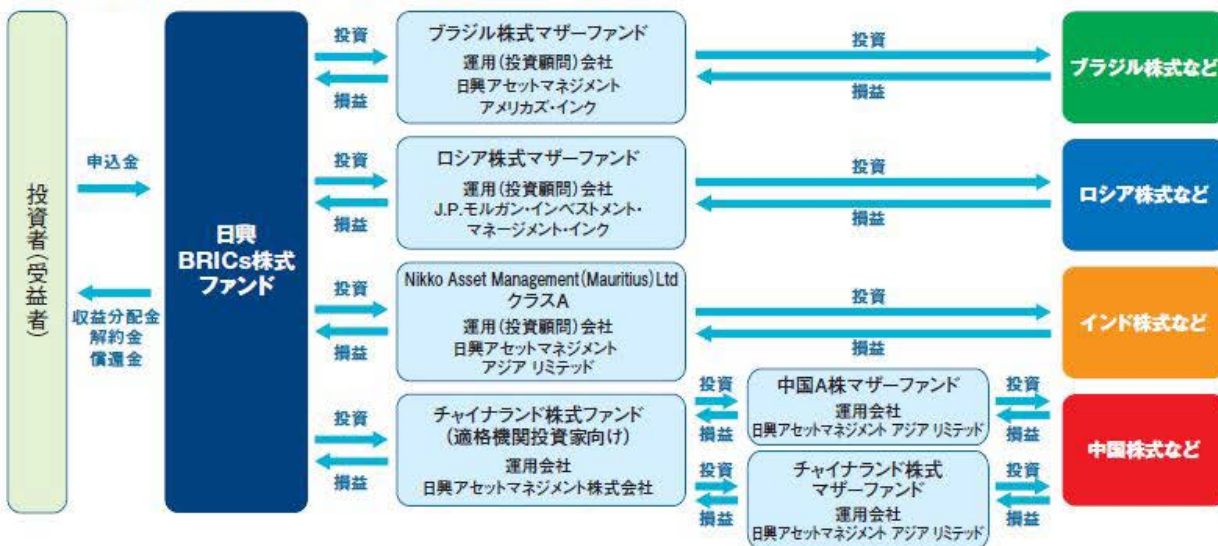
投資者(受益者)

申込金

収益分配金
解約金
償還金

日興
BRICs株式
ファンド

投資
損益

ブラジル株式マザーファンド
運用(投資顧問)会社
日興アセットマネジメント
アメリカズ・インク

投資
損益

ブラジル株式など

投資
損益

ロシア株式マザーファンド
運用(投資顧問)会社
J.P.モルガン・インベストメント・
マネージメント・インク

投資
損益

ロシア株式など

投資
損益

Nikko Asset Management (Mauritius) Ltd
クラスA
運用(投資顧問)会社
日興アセットマネジメント
アジア リミテッド

投資
損益

インド株式など

投資
損益

チャイナランド株式ファンド
(適格機関投資家向け)
運用会社
日興アセットマネジメント株式会社

投資
損益

中国A株マザーファンド
運用会社
日興アセットマネジメント アジア リミテッド

投資
損益

投資
損益

チャイナランド株式
マザーファンド
運用会社
日興アセットマネジメント アジア リミテッド

投資
損益

中国株式など